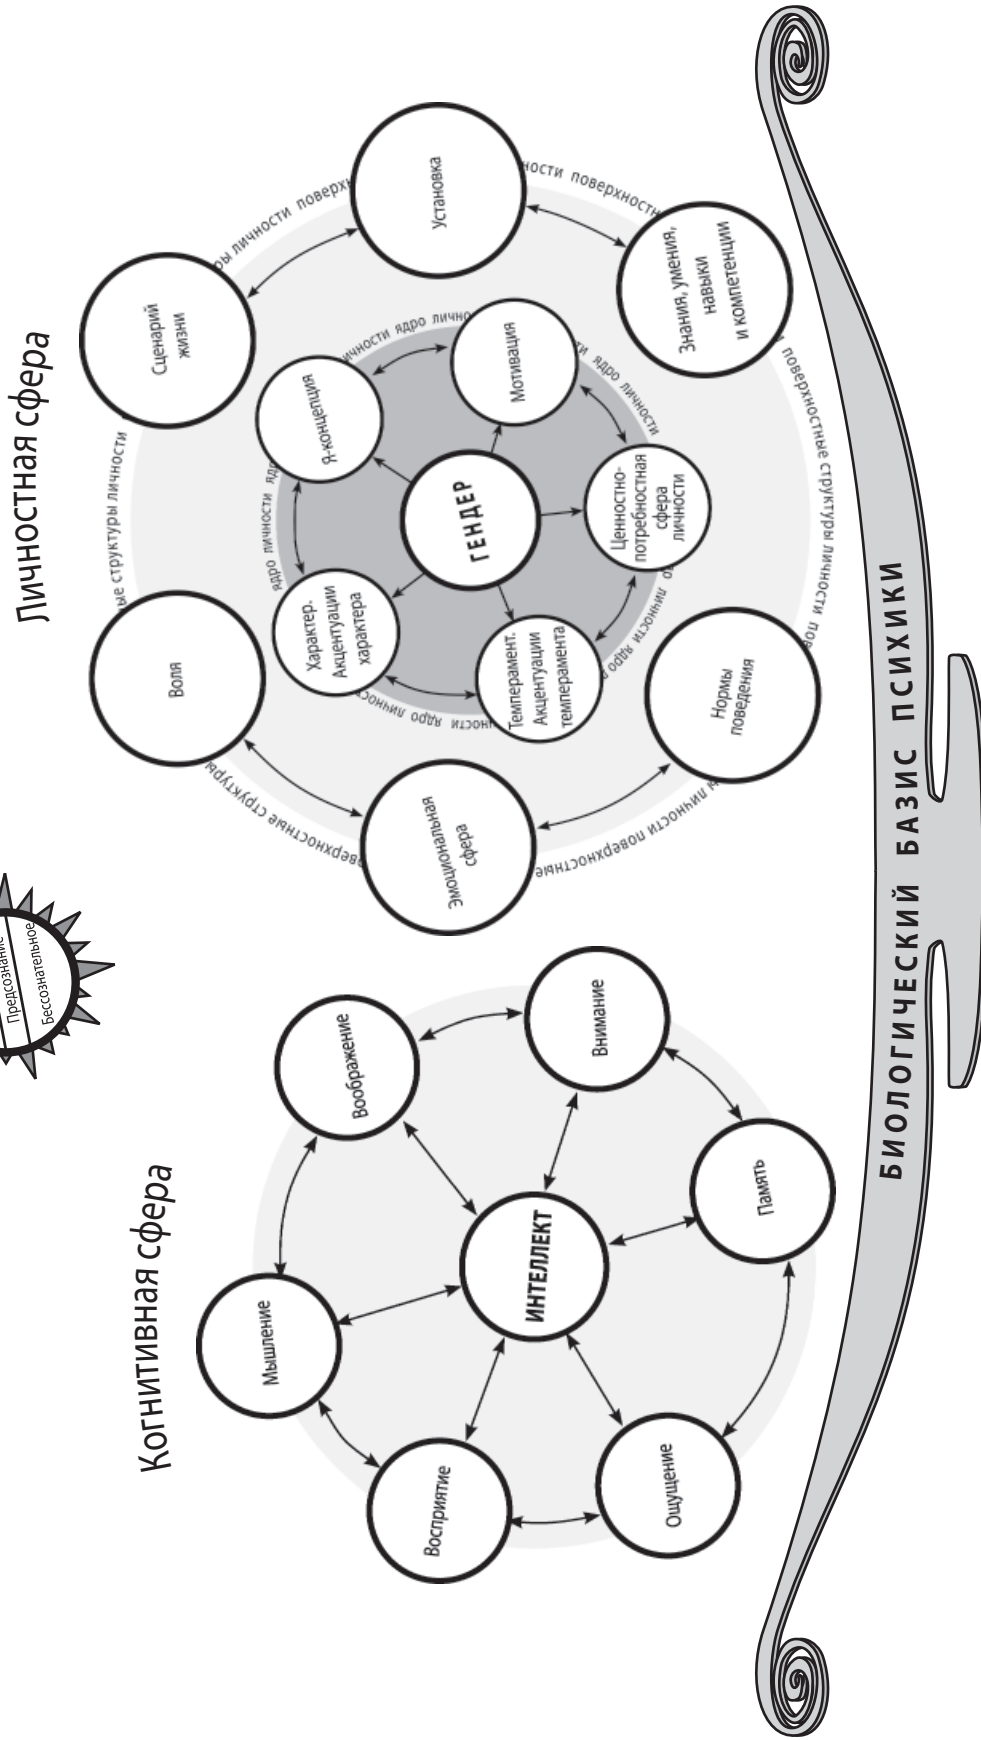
Когнитивная сфера

Мышление

Воображение

Внимание

ИНТЕЛЛЕКТ

Восприятие

Ощущение

Память

Предсознание

Бессознательное

Личностная сфера

Сценарий жизни

Установка

Знания, умения, навыки и компетенции

Воля

Нормы поведения

Эмоциональная сфера

Я-концепция

Мотивация

ГЕНДЕР

Ценностно-потребностная сфера личности

Характер. Акцентуации характера

Темперамент. Акцентуации темперамента

ядро личности ядро личности ядро личности ядро личности

поверхностные структуры личности поверхностные структуры личности поверхностные структуры личности

БИОЛОГИЧЕСКИЙ БАЗИС ПСИХИКИ